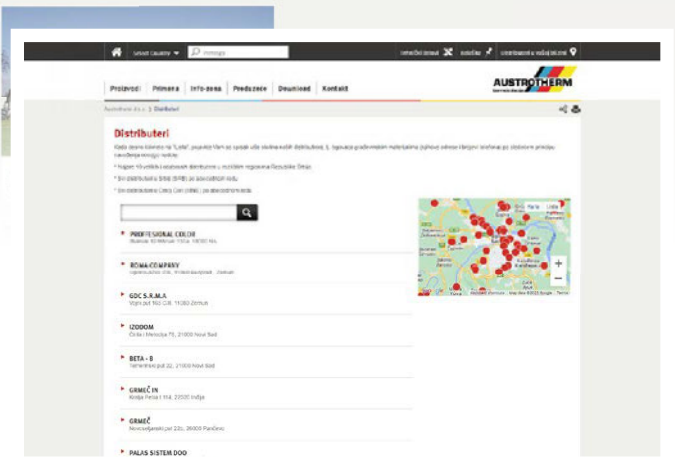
Select Country ▾ Pretraga
Izračun izolacije Kalkulator Distributeri u vašoj blizini

Proizvodi Primena Info-zona Preduzeće Download Kontakt

AUSTROTHERM

Austrotherm d.o.o. | Distributeri

Distributeri

Kada dobro kliknete na "Lista", pojaviće Vam se spisak svih ovlašćenih distributera, tj. trgovaca građevinskim materijalima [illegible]

* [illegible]
* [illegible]
* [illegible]

PROFESSIONAL COLOR
Bulevar 10 Februar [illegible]

ROMA COMPANY
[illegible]

GDC S.R.M.A
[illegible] 11080 Zemun

IZODOM
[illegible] 21000 Novi Sad

BETA - B
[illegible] 21000 Novi Sad

GRMEČ IN
Kralja Petra I 114, 22320 Inđija

GRMEČ
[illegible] 26000 Pančevo

PALAS SISTEM DOO

Karta Lista